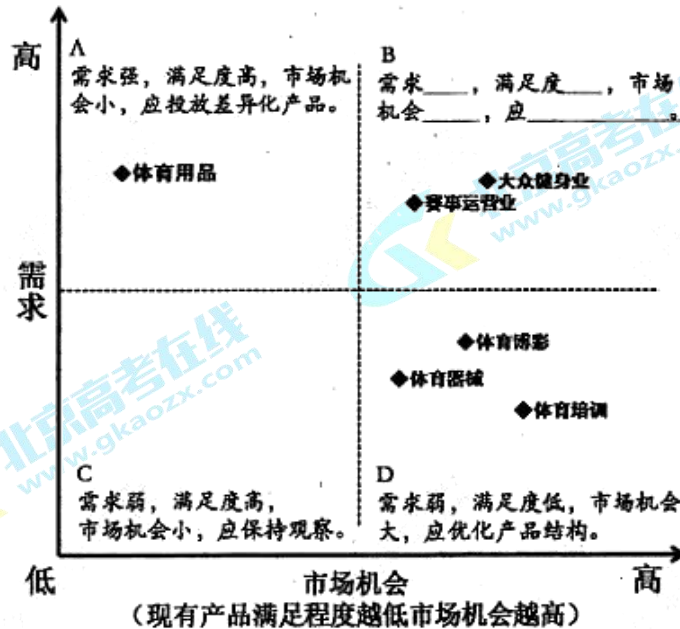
高

A
需求强，满足度高，市场机会小，应投放差异化产品。

B
需求____，满足度____，市场机会____，应____

◆体育用品

◆大众健身业
◆赛事运营业

需求

◆体育博彩
◆体育器械
◆体育培训

C
需求弱，满足度高，市场机会小，应保持观察。

D
需求弱，满足度低，市场机会大，应优化产品结构。

低　　市场机会　　高
（现有产品满足程度越低市场机会越高）

北京高考在线 www.gkaozx.com
北京高考在线 www.gkaozx.com